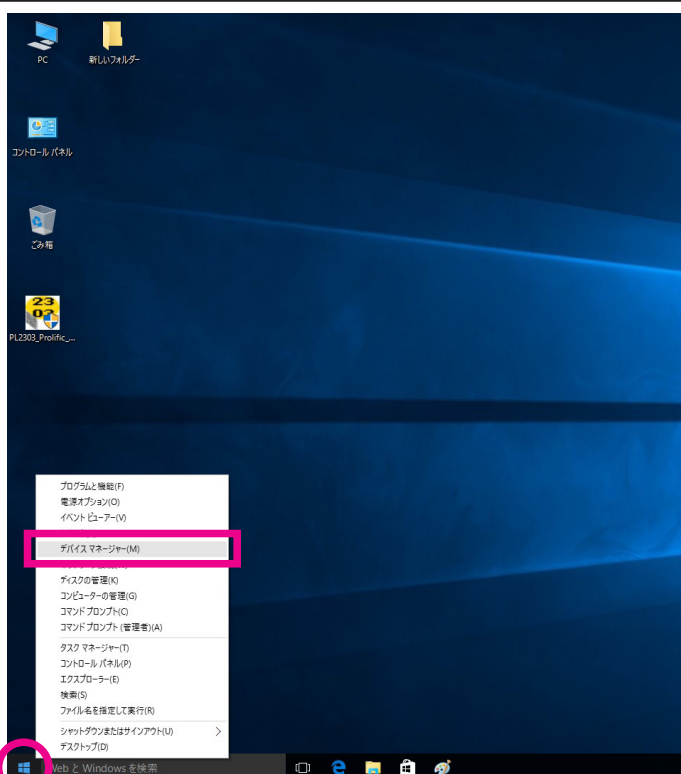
PC

新しいフォルダー

コントロール パネル

ごみ箱

23
03

PL2303_Prolific_...

プログラムと機能(F)
電源オプション(O)
イベント ビューアー(V)
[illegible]
デバイス マネージャー(M)
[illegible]
ディスクの管理(K)
コンピューターの管理(G)
コマンド プロンプト(C)
コマンド プロンプト (管理者)(A)
タスク マネージャー(T)
コントロール パネル(P)
エクスプローラー(E)
検索(S)
ファイル名を指定して実行(R)
シャットダウンまたはサインアウト(U)
デスクトップ(D)

Web と Windows を検索